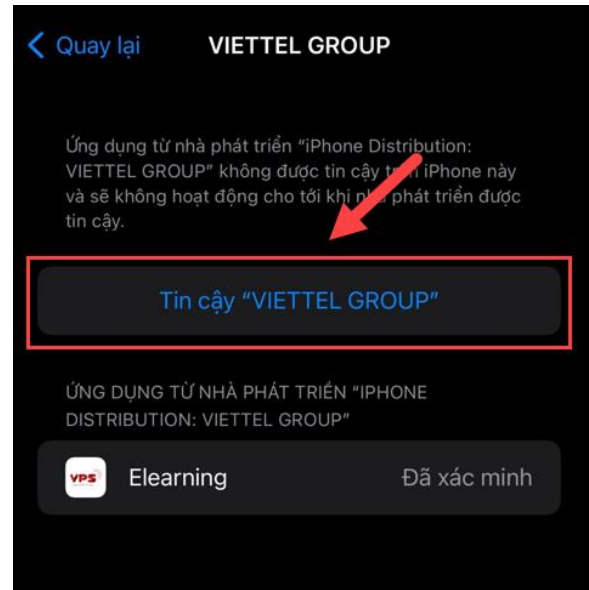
Quay lại VIETTEL GROUP

Ứng dụng từ nhà phát triển “iPhone Distribution: VIETTEL GROUP” không được tin cậy t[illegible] iPhone này và sẽ không hoạt động cho tới khi n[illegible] phát triển được tin cậy.

Tin cậy “VIETTEL GROUP”

ỨNG DỤNG TỪ NHÀ PHÁT TRIỂN “IPHONE DISTRIBUTION: VIETTEL GROUP”

VPS Elearning Đã xác minh